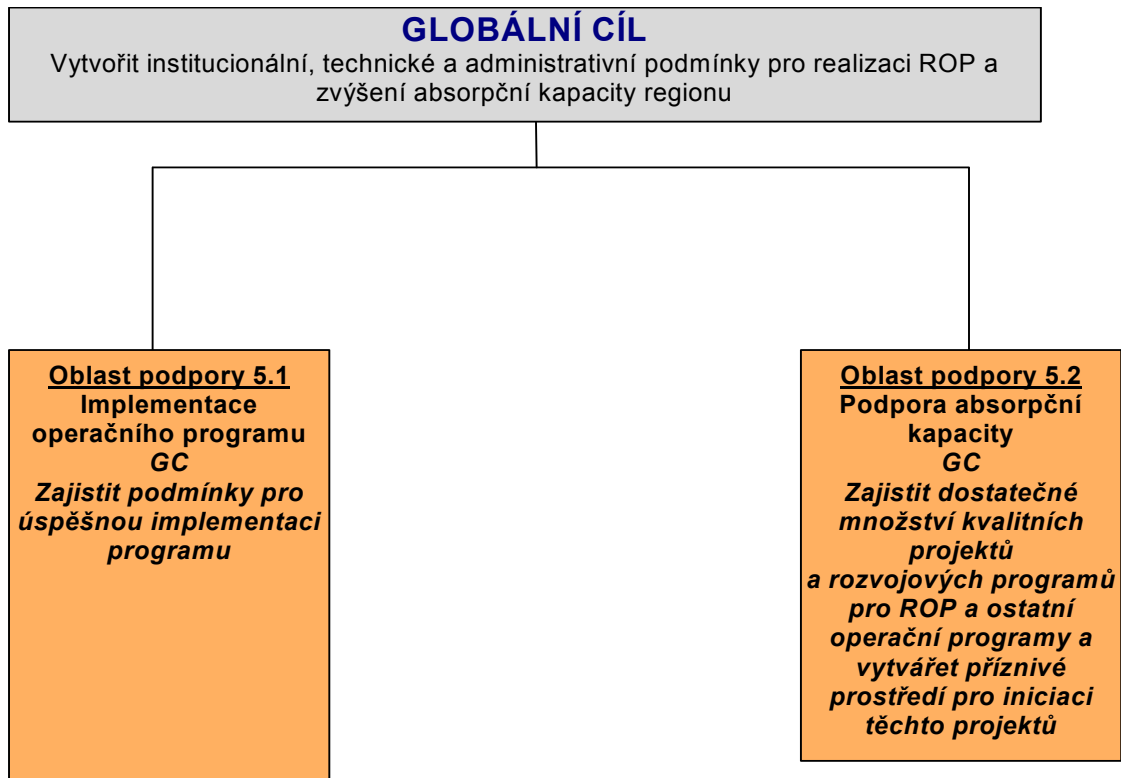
GLOBÁLNÍ CÍL
Vytvořit institucionální, technické a administrativní podmínky pro realizaci ROP a zvýšení absorpční kapacity regionu

Oblast podpory 5.1
Implementace operačního programu
GC
Zajistit podmínky pro úspěšnou implementaci programu

Oblast podpory 5.2
Podpora absorpční kapacity
GC
Zajistit dostatečné množství kvalitních projektů a rozvojových programů pro ROP a ostatní operační programy a vytvářet příznivé prostředí pro iniciaci těchto projektů